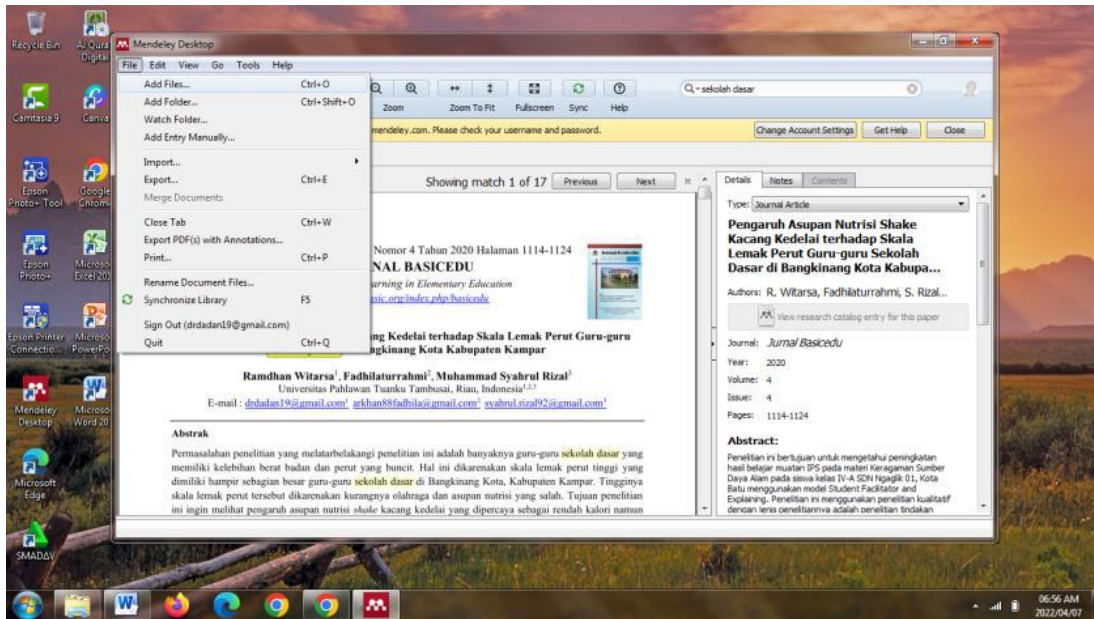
Recycle Bin
Al Quran Digital
Camtasia 9
Canva
Epson Photo+ Tool
Google Chrome
Epson Photo+
Microsoft Excel 20
Epson Printer Connectio...
Microsoft PowerPo
Mendeley Desktop
Microsoft Word 20
Microsoft Edge
SMADAV

Mendeley Desktop
File Edit View Go Tools Help

| | |
|---|---|
| Add Files... | Ctrl+O |
| Add Folder... | Ctrl+Shift+O |
| Watch Folder... | |
| Add Entry Manually... | |
| Import... | |
| Export... | Ctrl+E |
| Merge Documents | |
| Close Tab | Ctrl+W |
| Export PDF(s) with Annotations... | |
| Print... | Ctrl+P |
| Rename Document Files... | |
| Synchronize Library | F5 |
| Sign Out (drdadan19@gmail.com) | |
| Quit | Ctrl+Q |

Zoom Zoom To Fit Fullscreen Sync Help
sekolah dasar
mendeley.com. Please check your username and password.
Change Account Settings Get Help Close

Showing match 1 of 17 Previous Next

Nomor 4 Tahun 2020 Halaman 1114-1124
NAL BASICEDU
arning in Elementary Education
sic.org/index.php/basicedu

ng Kedelai terhadap Skala Lemak Perut Guru-guru
ngkinang Kota Kabupaten Kampar

Ramdhan Witarsa¹, Fadhilaturrahmi², Muhammad Syahrul Rizal³
Universitas Pahlawan Tuanku Tambusai, Riau, Indonesia¹²³
E-mail : drdadan19@gmail.com¹ arkhan88fadhila@gmail.com² syahrul.rizal92@gmail.com³

Abstrak
Permasalahan penelitian yang melatarbelakangi penelitian ini adalah banyaknya guru-guru sekolah dasar yang memiliki kelebihan berat badan dan perut yang buncit. Hal ini dikarenakan skala lemak perut tinggi yang dimiliki hampir sebagian besar guru-guru sekolah dasar di Bangkinang Kota, Kabupaten Kampar. Tingginya skala lemak perut tersebut dikarenakan kurangnya olahraga dan asupan nutrisi yang salah. Tujuan penelitian ini ingin melihat pengaruh asupan nutrisi shake kacang kedelai yang dipercaya sebagai rendah kalori namun

Details Notes Contents
Type: Journal Article
Pengaruh Asupan Nutrisi Shake Kacang Kedelai terhadap Skala Lemak Perut Guru-guru Sekolah Dasar di Bangkinang Kota Kabupa...
Authors: R. Witarsa, Fadhilaturrahmi, S. Rizal...
View research catalog entry for this paper
Journal: Jurnal Basicedu
Year: 2020
Volume: 4
Issue: 4
Pages: 1114-1124
Abstract:
Penelitian ini bertujuan untuk mengetahui peningkatan hasil belajar muatan IPS pada materi Keragaman Sumber Daya Alam pada siswa kelas IV-A SDN Ngaglik 01, Kota Batu menggunakan model Student Facilitator and Explaining. Penelitian ini menggunakan penelitian kualitatif dengan jenis penelitiannya adalah penelitian tindakan

06:56 AM
2022/04/07